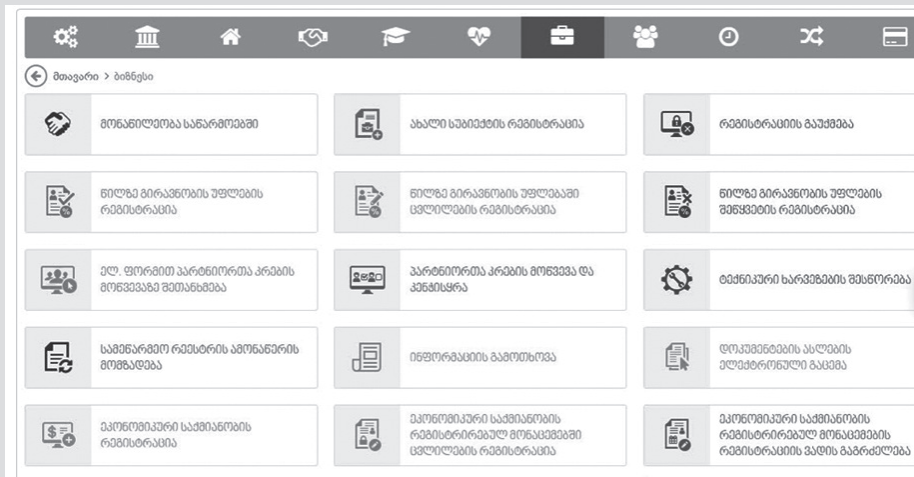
მთავარი > ბიზნესი

მონაწილეობა საწარმოებში

ახალი სუბიექტის რეგისტრაცია

რეგისტრაციის გაუქმება

წილზე გირავნობის უფლების რეგისტრაცია

წილზე გირავნობის უფლებაში ცვლილების რეგისტრაცია

წილზე გირავნობის უფლების შეწყვეტის რეგისტრაცია

ელ. ფორმით პარტნიორთა კრების მოწვევაზე შეთანხმება

პარტნიორთა კრების მოწვევა და კენჭისყრა

ტექნიკური ხარვეზების შესწორება

სამეწარმეო რეესტრის ამონაწერის მომზადება

ინფორმაციის გამოთხოვა

დოკუმენტების ასლების ელექტრონული გაცემა

ეკონომიკური საქმიანობის რეგისტრაცია

ეკონომიკური საქმიანობის რეგისტრირებულ მონაცემებში ცვლილების რეგისტრაცია

ეკონომიკური საქმიანობის რეგისტრირებულ მონაცემების რეგისტრაციის ვადის გაგრძელება